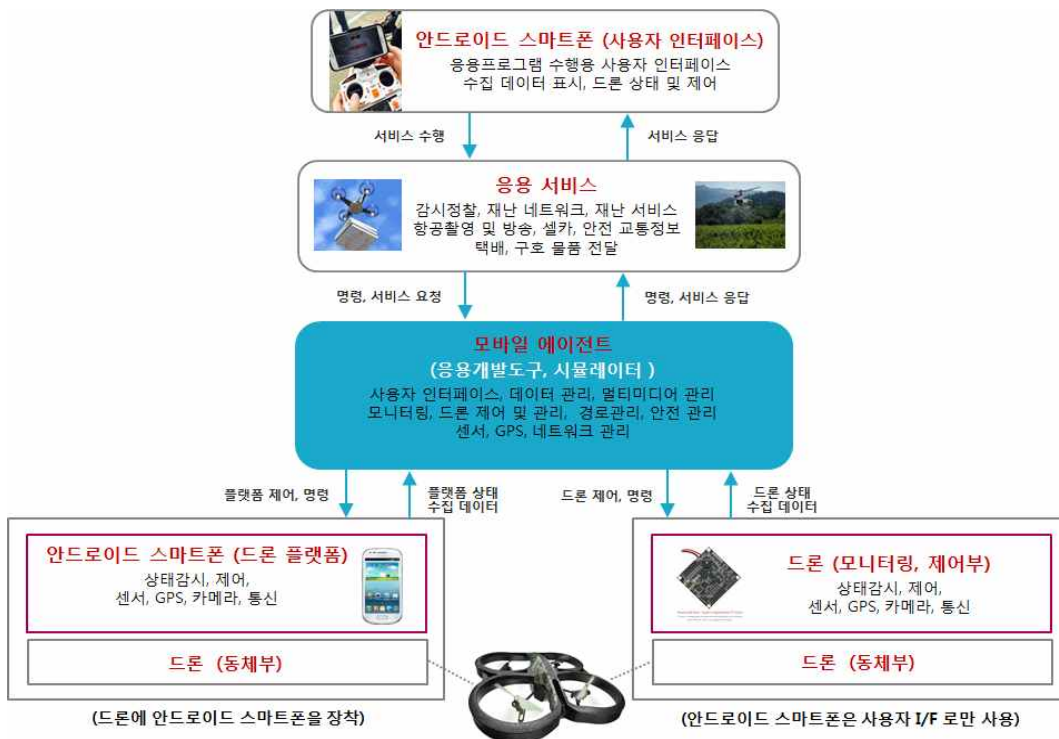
안드로이드 스마트폰 (사용자 인터페이스)
응용프로그램 수행용 사용자 인터페이스
수집 데이터 표시, 드론 상태 및 제어

서비스 수행

서비스 응답

응용 서비스
감시정찰, 재난 네트워크, 재난 서비스
항공촬영 및 방송, 셀카, 안전 교통정보
택배, 구호 물품 전달

명령, 서비스 요청

명령, 서비스 응답

모바일 에이전트
(응용개발도구, 시뮬레이터 )
사용자 인터페이스, 데이터 관리, 멀티미디어 관리
모니터링, 드론 제어 및 관리, 경로관리, 안전 관리
센서, GPS, 네트워크 관리

플랫폼 제어, 명령

플랫폼 상태
수집 데이터

드론 제어, 명령

드론 상태
수집 데이터

안드로이드 스마트폰 (드론 플랫폼)
상태감시, 제어,
센서, GPS, 카메라, 통신

드론 (동체부)

(드론에 안드로이드 스마트폰을 장착)

드론 (모니터링, 제어부)
상태감시, 제어,
센서, GPS, 카메라, 통신

드론 (동체부)

(안드로이드 스마트폰은 사용자 I/F 로만 사용)